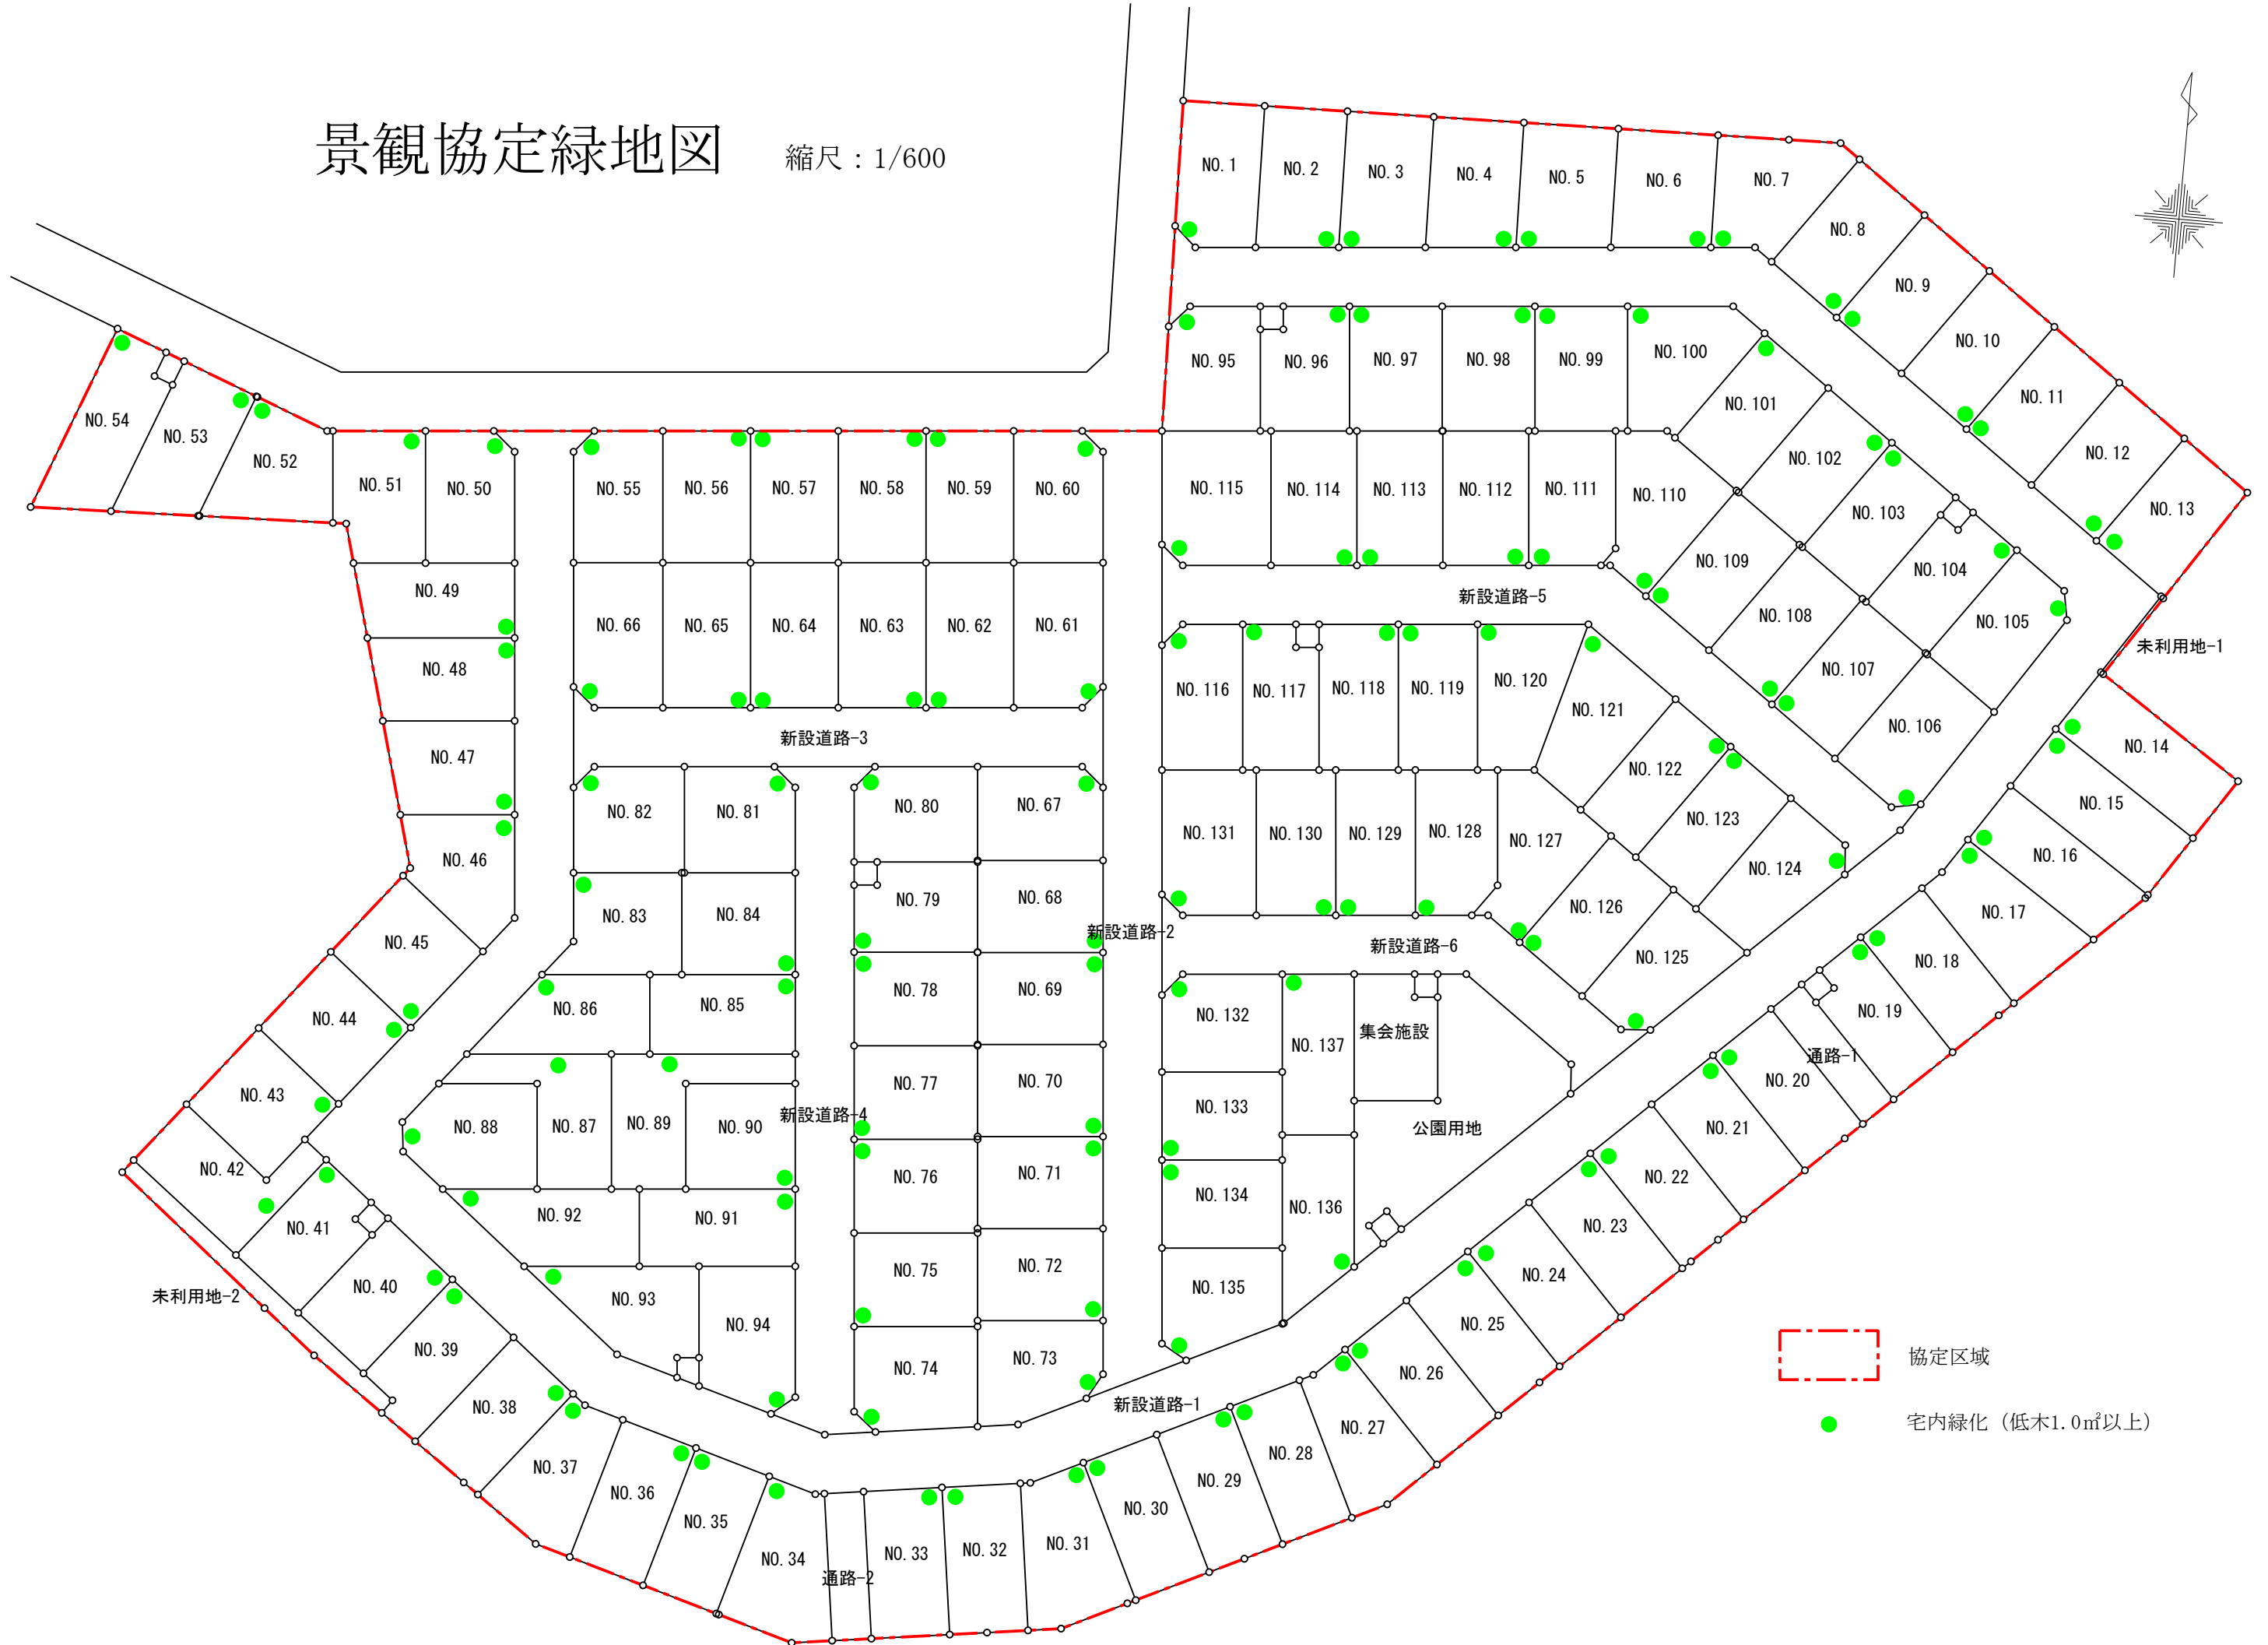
景観協定緑地図　縮尺：1/600

NO. 1 NO. 2 NO. 3 NO. 4 NO. 5 NO. 6 NO. 7 NO. 8 NO. 9 NO. 10 NO. 11 NO. 12 NO. 13

NO. 95 NO. 96 NO. 97 NO. 98 NO. 99 NO. 100 NO. 101 NO. 102 NO. 103 NO. 104 NO. 105 NO. 106 NO. 107 NO. 108 NO. 109 NO. 110

NO. 115 NO. 114 NO. 113 NO. 112 NO. 111

NO. 54 NO. 53 NO. 52 NO. 51 NO. 50 NO. 55 NO. 56 NO. 57 NO. 58 NO. 59 NO. 60

NO. 49 NO. 48 NO. 47 NO. 46 NO. 45 NO. 44 NO. 43 NO. 42 NO. 41 NO. 40 NO. 39 NO. 38 NO. 37 NO. 36 NO. 35 NO. 34 NO. 33 NO. 32 NO. 31 NO. 30 NO. 29 NO. 28 NO. 27 NO. 26 NO. 25 NO. 24 NO. 23 NO. 22 NO. 21 NO. 20 NO. 19 NO. 18 NO. 17 NO. 16 NO. 15 NO. 14

NO. 66 NO. 65 NO. 64 NO. 63 NO. 62 NO. 61

新設道路-3

NO. 82 NO. 81 NO. 80 NO. 67 NO. 83 NO. 84 NO. 79 NO. 68 NO. 86 NO. 85 NO. 78 NO. 69 NO. 88 NO. 87 NO. 89 NO. 90 NO. 77 NO. 70 NO. 92 NO. 91 NO. 76 NO. 71 NO. 93 NO. 94 NO. 75 NO. 72 NO. 74 NO. 73

新設道路-4

新設道路-2

NO. 116 NO. 117 NO. 118 NO. 119 NO. 120 NO. 121 NO. 122 NO. 123 NO. 124 NO. 125 NO. 126 NO. 127 NO. 128 NO. 129 NO. 130 NO. 131

新設道路-5

新設道路-6

NO. 132 NO. 137 集会施設 NO. 133 公園用地 NO. 134 NO. 136 NO. 135

新設道路-1

未利用地-1

未利用地-2

通路-1

通路-2

協定区域

宅内緑化（低木1.0㎡以上）